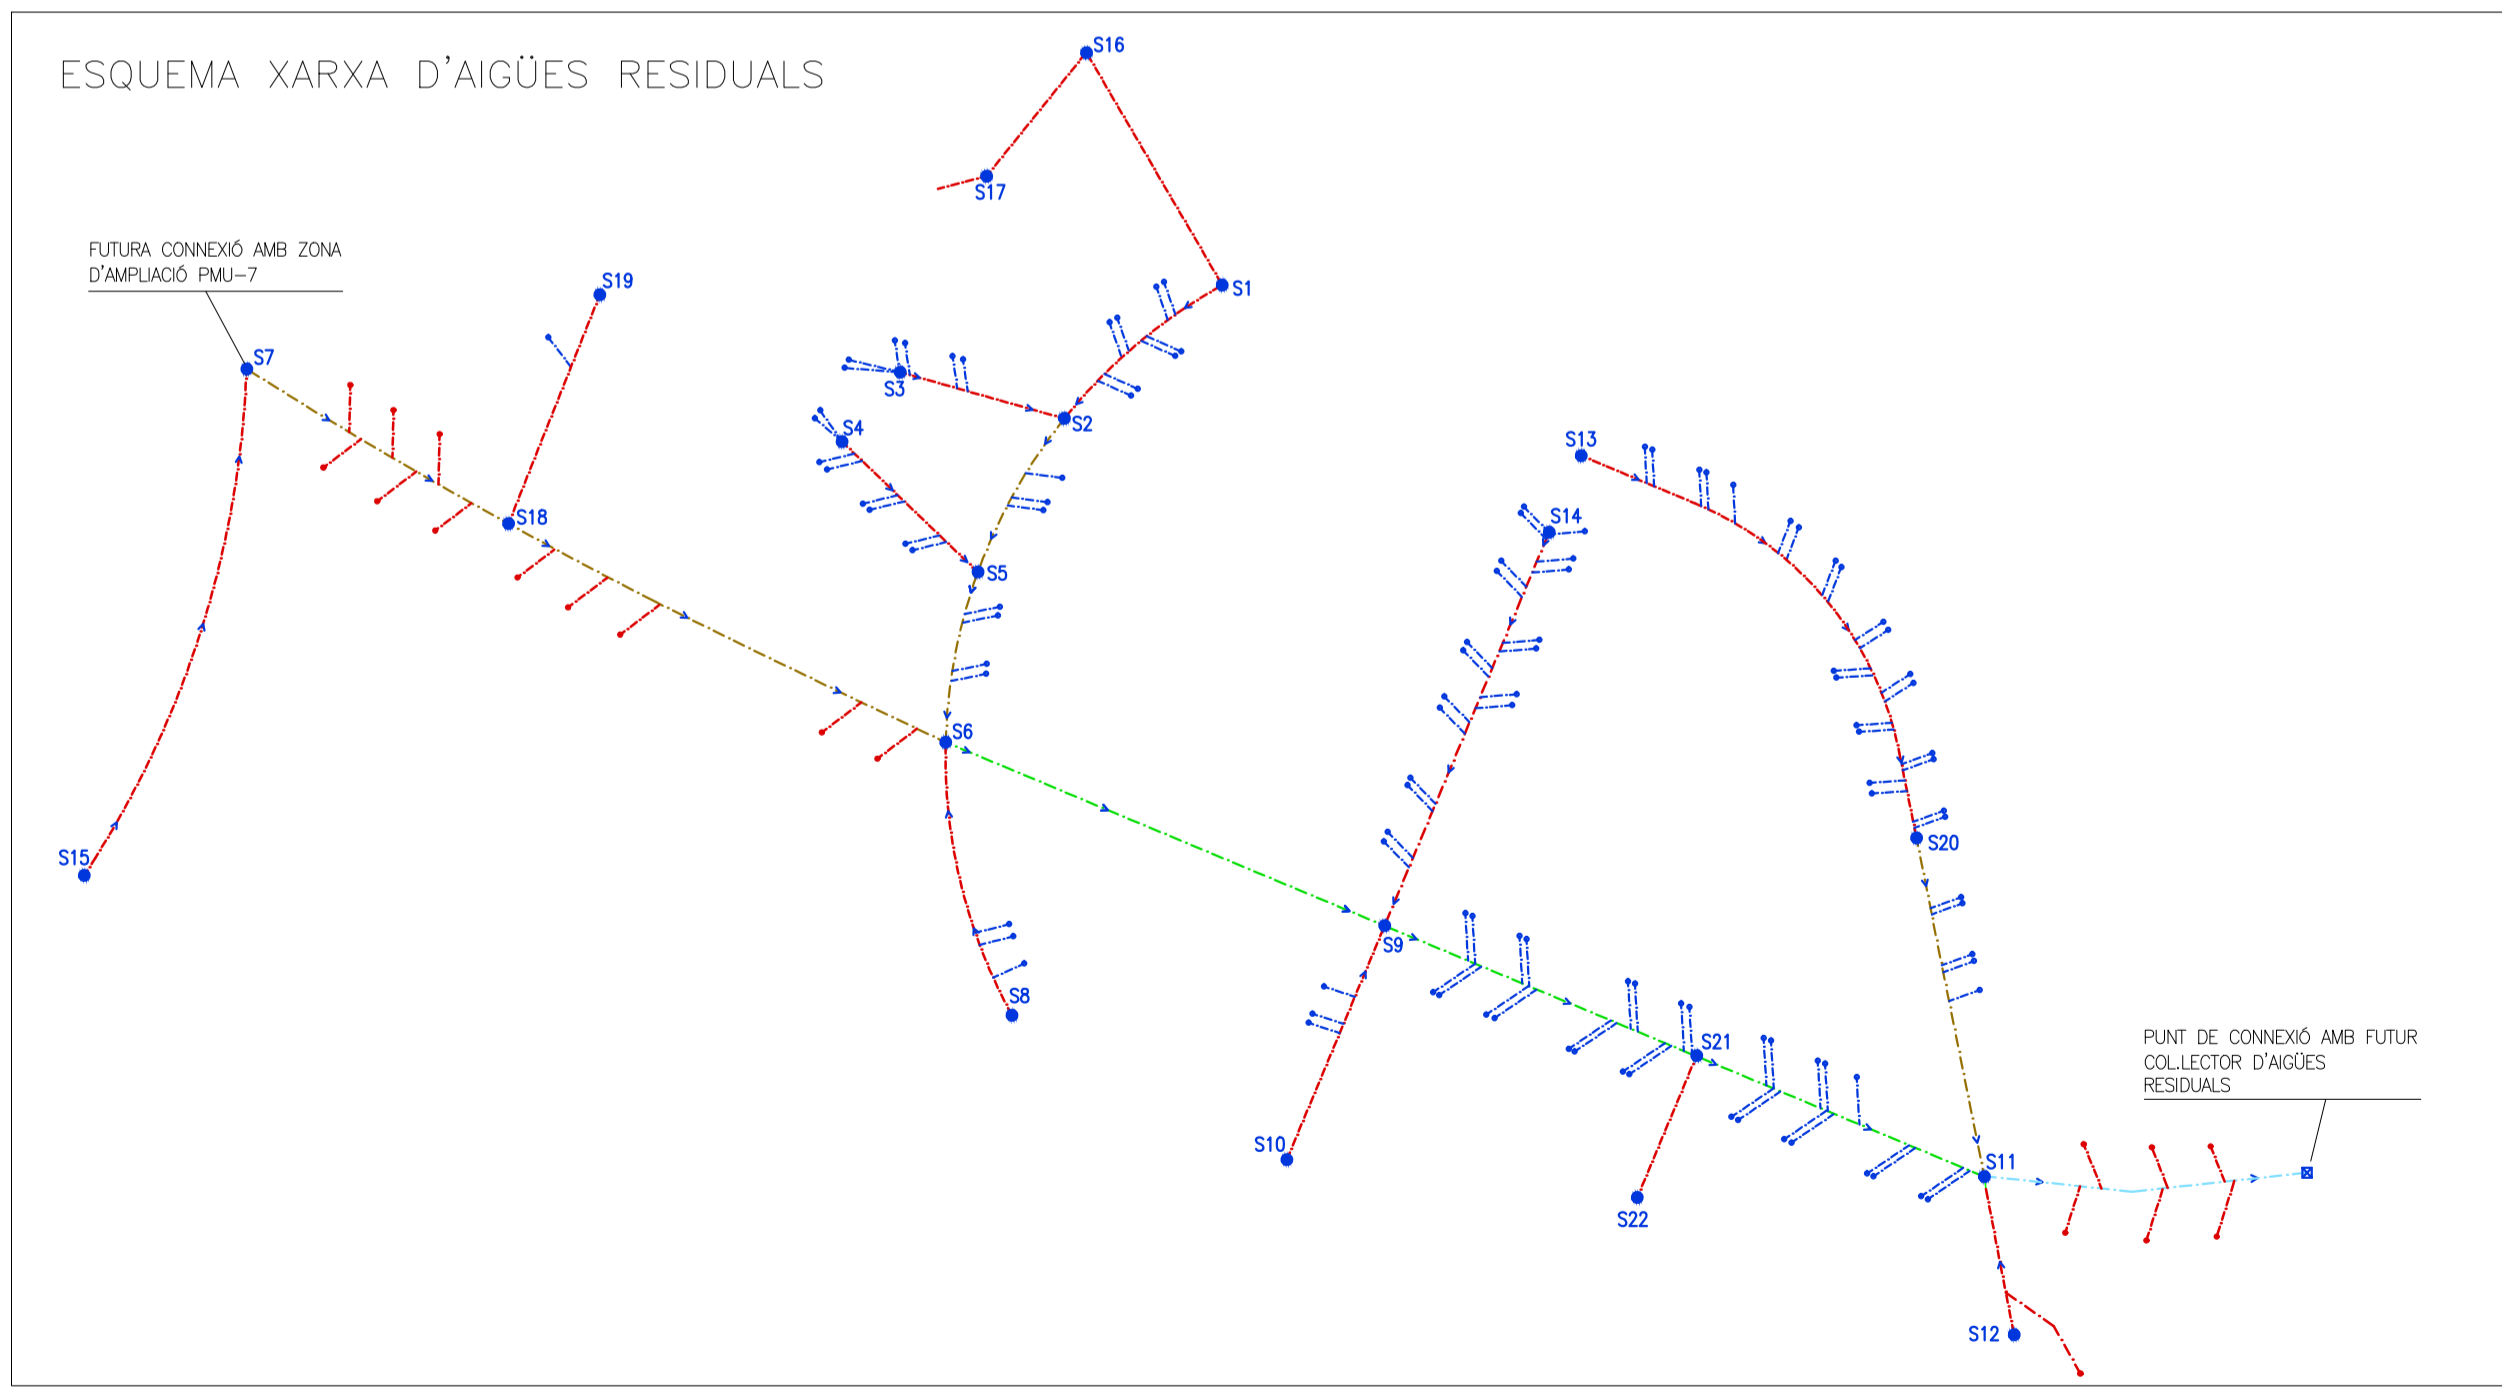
ESQUEMA XARXA D'AIGÜES RESIDUALS

S16

S17

FUTURA CONNEXIÓ AMB ZONA D'AMPLIACIÓ PMU-7

S19

S1

S7

S3

S2

S4

S18

S13

S14

S5

S6

S20

S15

S9

S8

S21

PUNT DE CONNEXIÓ AMB FUTUR COL.LECTOR D'AIGÜES RESIDUALS

S10

S11

S22

S12